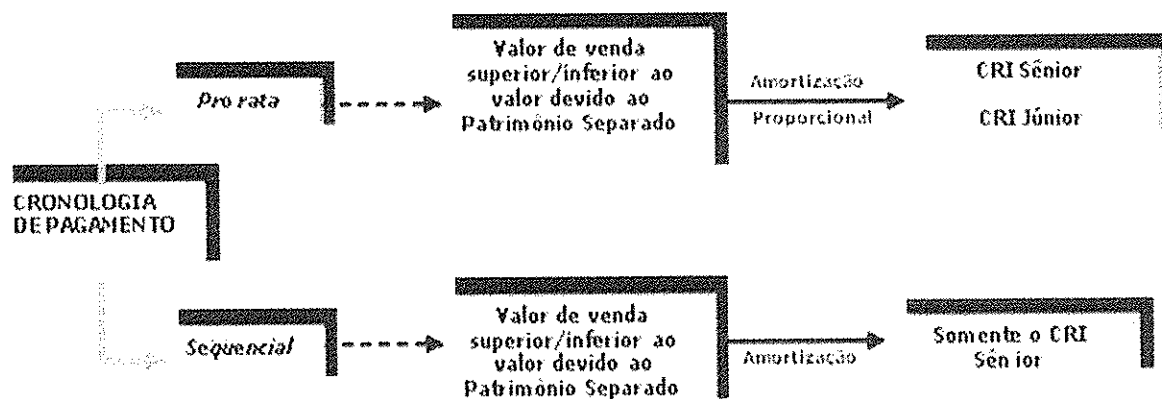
CRONOLOGIA DE PAGAMENTO

Pro rata

Valor de venda superior/inferior ao valor devido ao Patrimônio Separado

Amortização Proporcional

CRI Sênior

CRI Júnior

Sequencial

Valor de venda superior/inferior ao valor devido ao Patrimônio Separado

Amortização

Somente o CRI Sênior